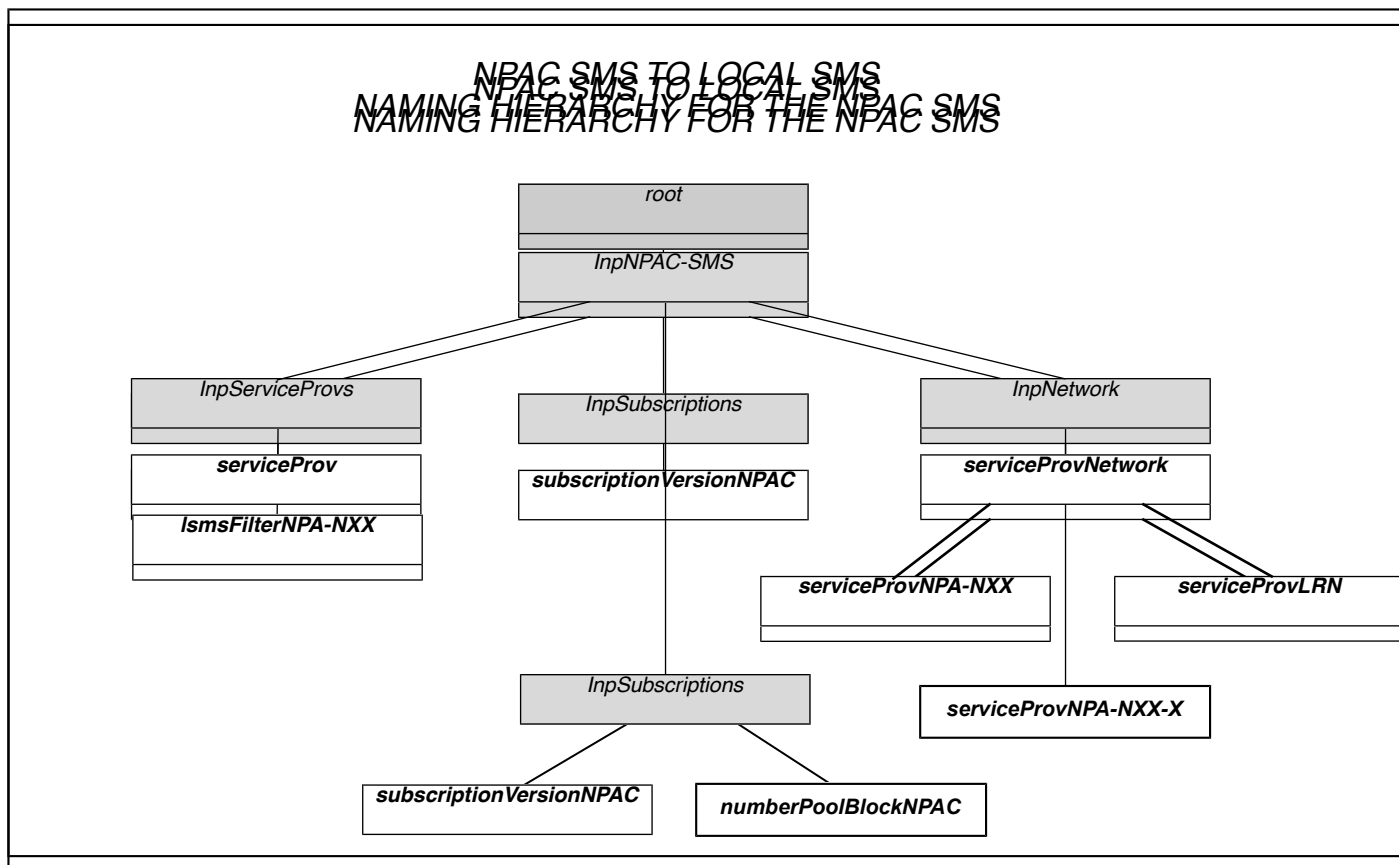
NPAC SMS TO LOCAL SMS
NAMING HIERARCHY FOR THE NPAC SMS

root

lnpNPAC-SMS

lnpServiceProvs

lnpSubscriptions

lnpNetwork

serviceProv

subscriptionVersionNPAC

serviceProvNetwork

lsmsFilterNPA-NXX

serviceProvNPA-NXX

serviceProvLRN

serviceProvNPA-NXX-X

lnpSubscriptions

subscriptionVersionNPAC

numberPoolBlockNPAC